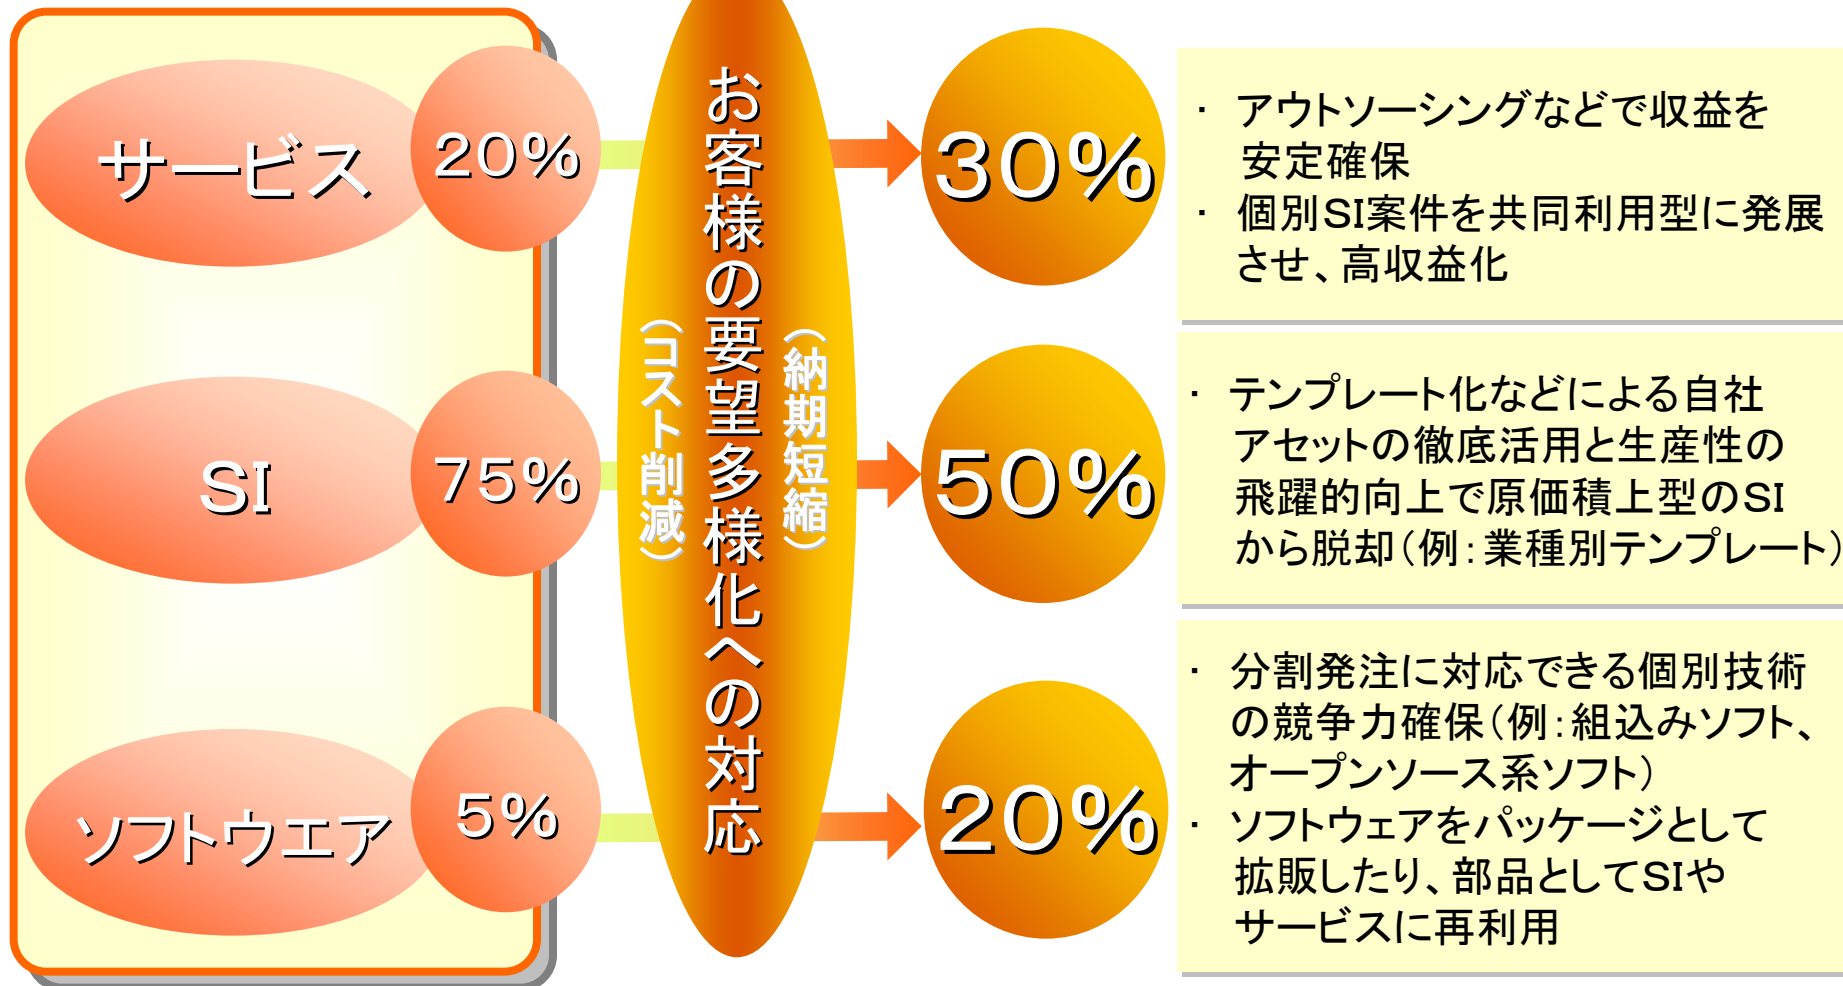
サービス

20%

SI

75%

ソフトウエア

5%

お客様の要望多様化への対応

（コスト削減）

（納期短縮）

30%

50%

20%

・ アウトソーシングなどで収益を安定確保
・ 個別SI案件を共同利用型に発展させ、高収益化

・ テンプレート化などによる自社アセットの徹底活用と生産性の飛躍的向上で原価積上型のSIから脱却（例：業種別テンプレート）

・ 分割発注に対応できる個別技術の競争力確保（例：組込みソフト、オープンソース系ソフト）
・ ソフトウェアをパッケージとして拡販したり、部品としてSIやサービスに再利用